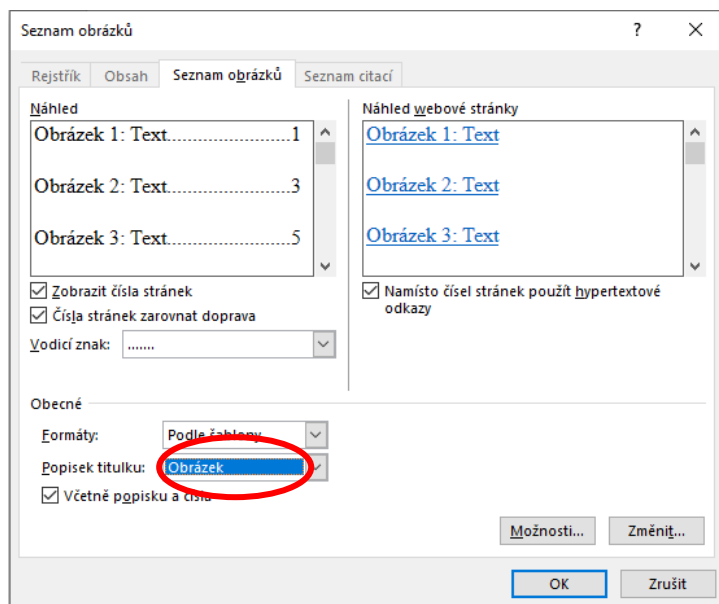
Seznam obrázků

?

Rejstřík | Obsah | Seznam obrázků | Seznam citací

Náhled

Obrázek 1: Text........................1

Obrázek 2: Text........................3

Obrázek 3: Text........................5

Zobrazit čísla stránek

Čísla stránek zarovnat doprava

Vodicí znak: .......

Náhled webové stránky

Obrázek 1: Text

Obrázek 2: Text

Obrázek 3: Text

Namísto čísel stránek použít hypertextové odkazy

Obecné

Formáty: Podle šablony

Popisek titulku: Obrázek

Včetně popisku a čísla

Možnosti...

Změnit...

OK

Zrušit